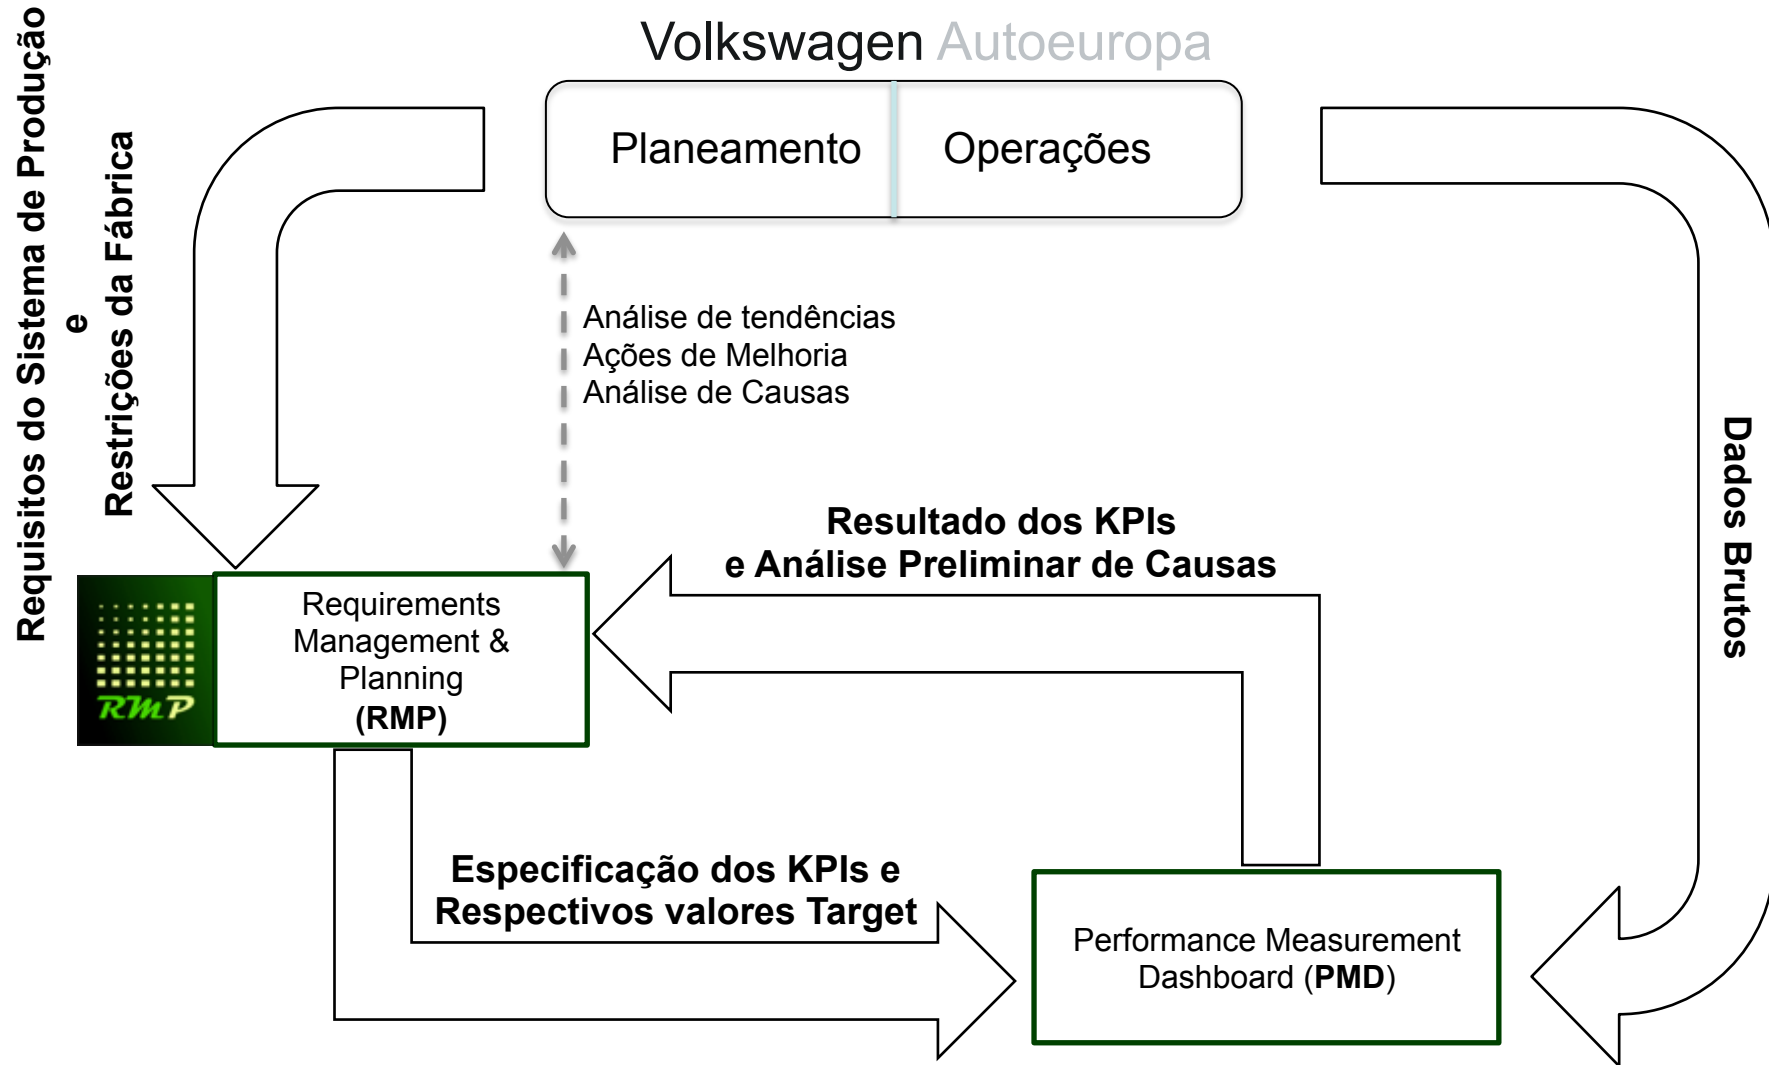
Volkswagen Autoeuropa

Planeamento

Operações

Requisitos do Sistema de Produção
e
Restrições da Fábrica

Análise de tendências
Ações de Melhoria
Análise de Causas

Dados Brutos

Resultado dos KPIs
e Análise Preliminar de Causas

RMP

Requirements Management & Planning
(RMP)

Especificação dos KPIs e
Respectivos valores Target

Performance Measurement Dashboard (PMD)